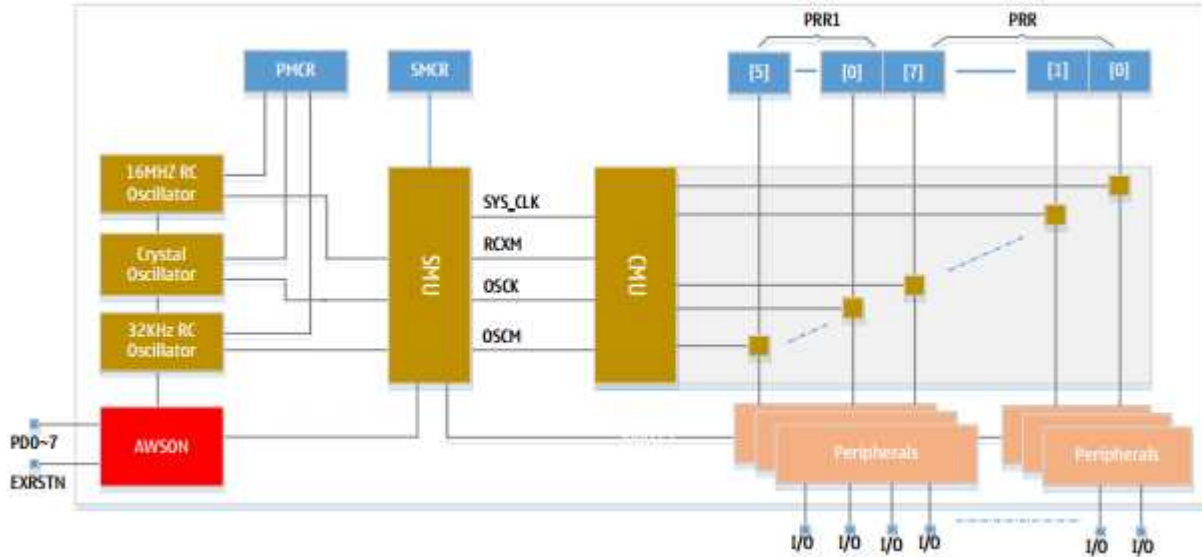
PRR1

PRR

PMCR

SMCR

[5]

[0]

[7]

[1]

[0]

16MHZ RC Oscillator

Crystal Oscillator

32KHz RC Oscillator

SMU

SYS_CLK

RCXM

OSCK

OSCM

CMU

PD0~7

EXRSTN

AWSON

Peripherals

Peripherals

I/O I/O I/O I/O

I/O I/O